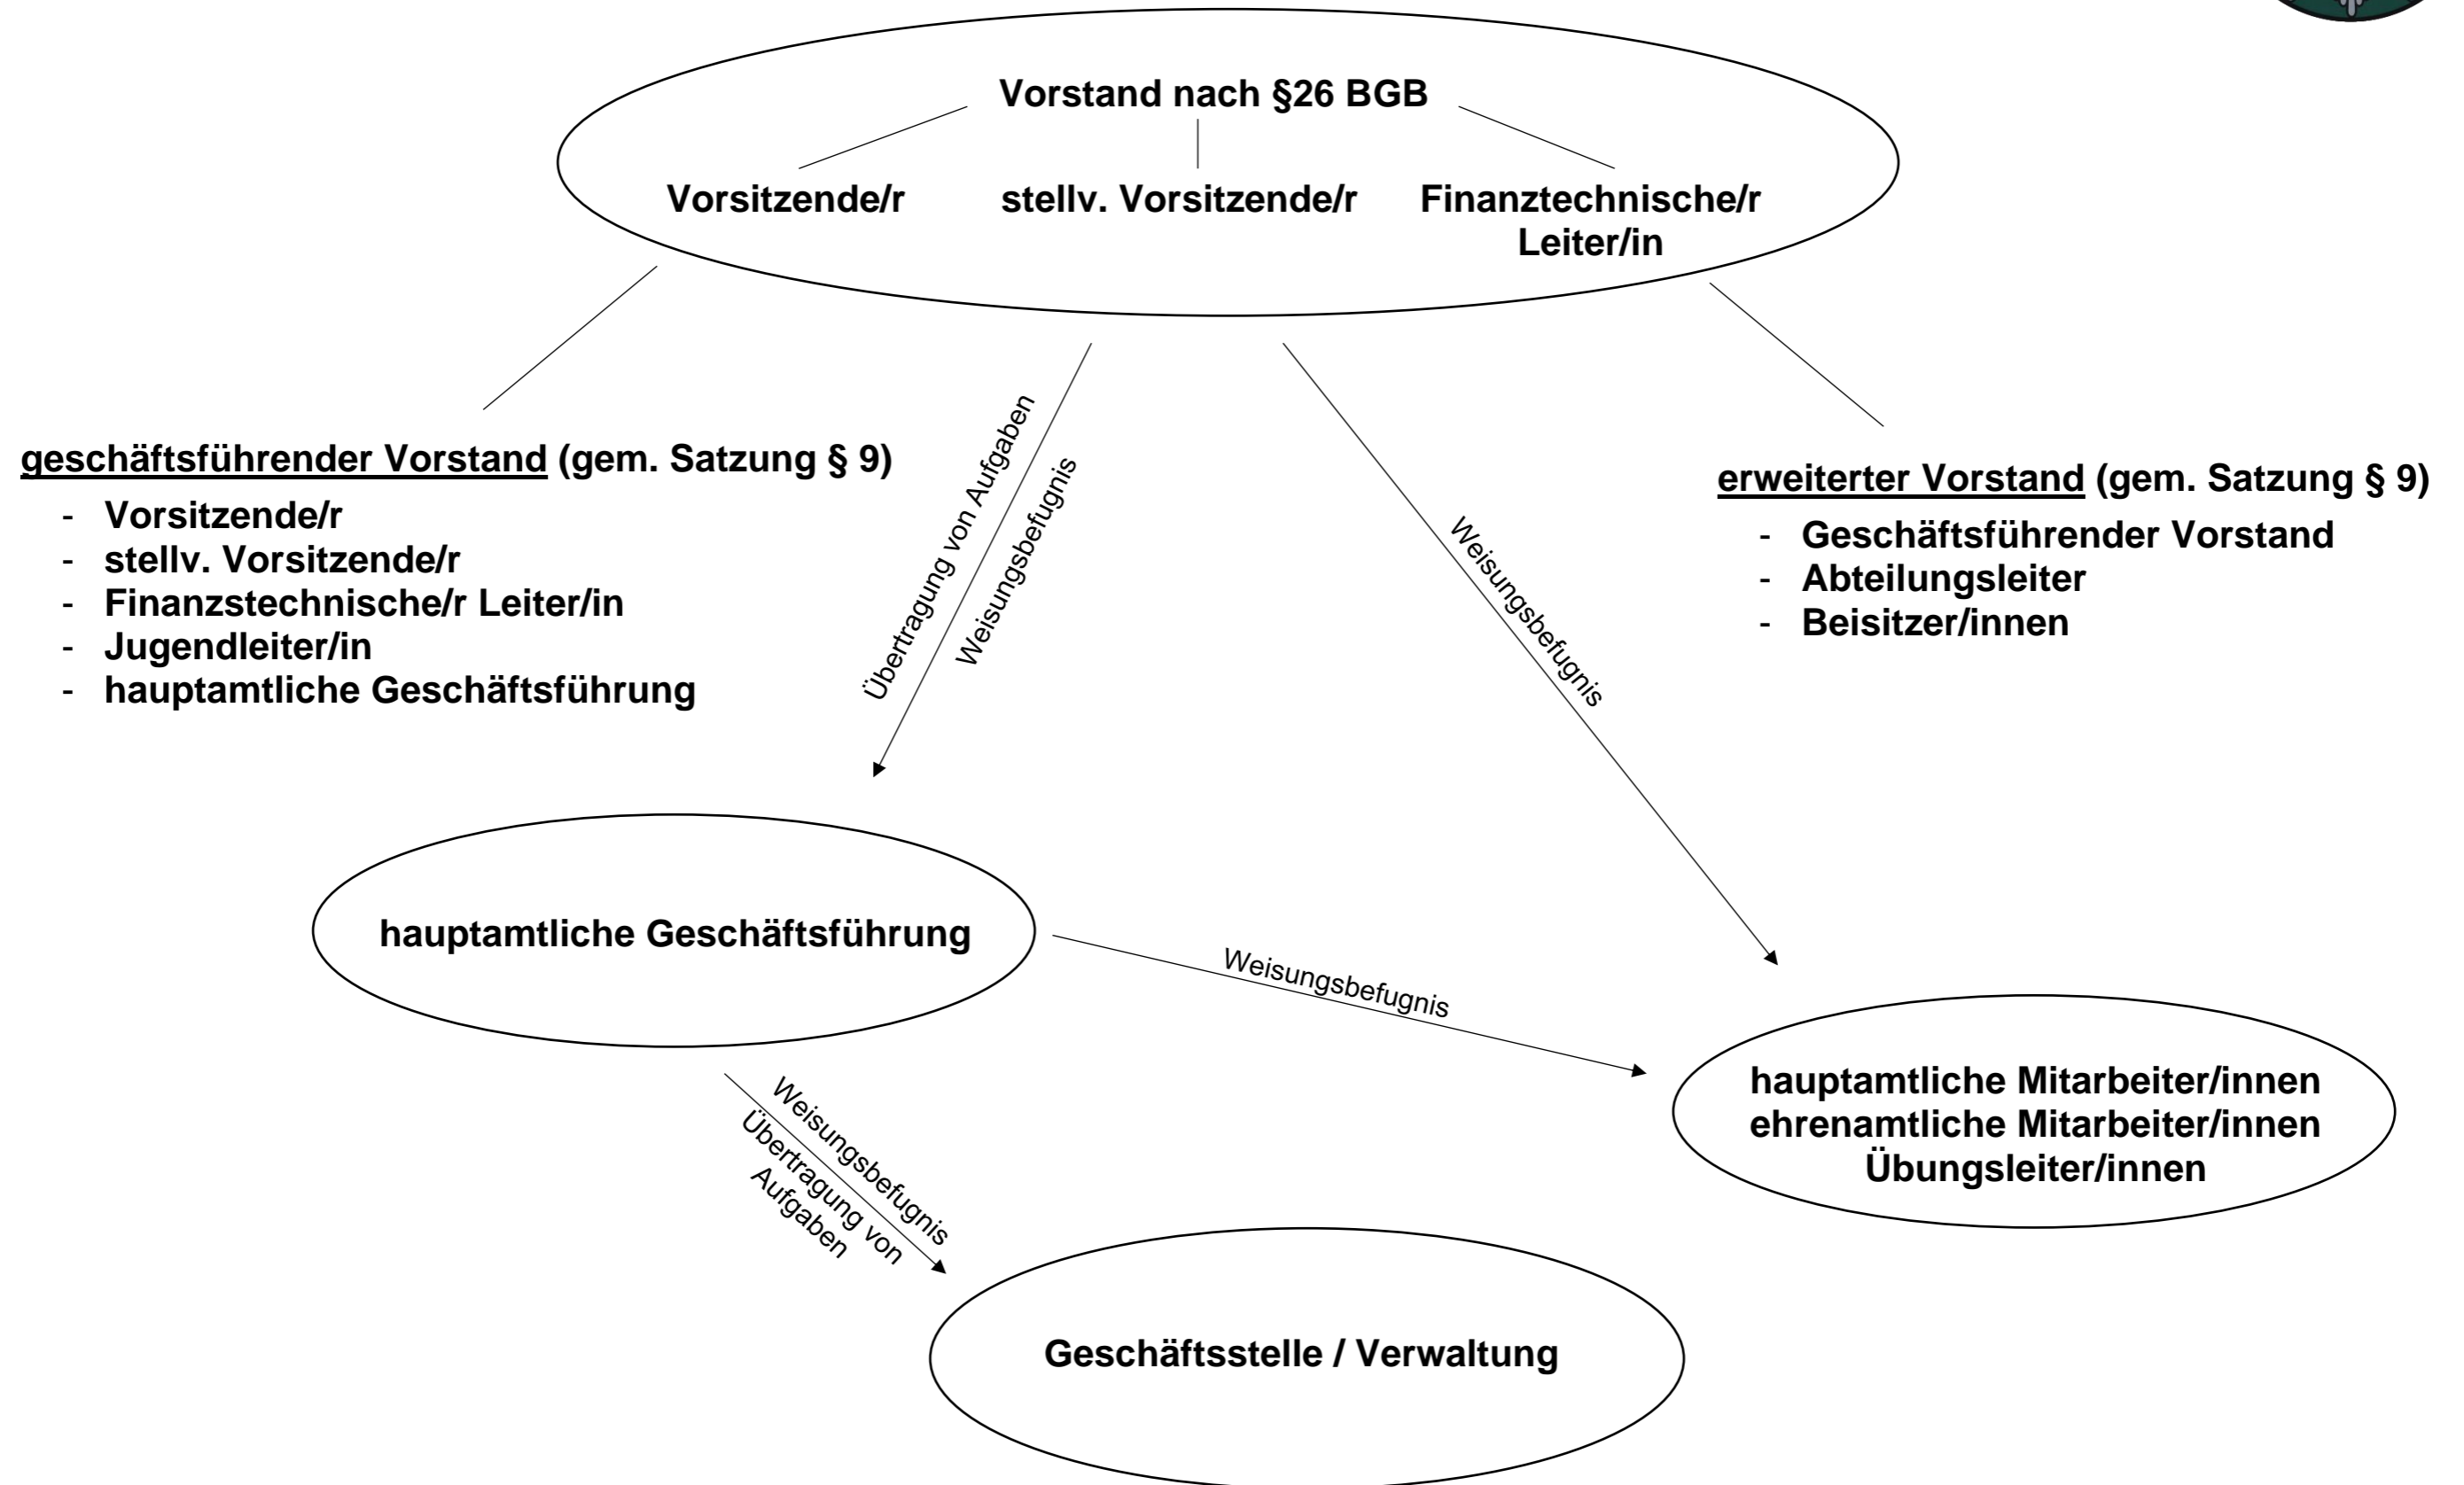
Vorstand nach §26 BGB

Vorsitzende/r

stellv. Vorsitzende/r

Finanztechnische/r Leiter/in

geschäftsführender Vorstand (gem. Satzung § 9)

- Vorsitzende/r
- stellv. Vorsitzende/r
- Finanztechnische/r Leiter/in
- Jugendleiter/in
- hauptamtliche Geschäftsführung

Übertragung von Aufgaben

Weisungsbefugnis

Weisungsbefugnis

erweiterter Vorstand (gem. Satzung § 9)

- Geschäftsführender Vorstand
- Abteilungsleiter
- Beisitzer/innen

hauptamtliche Geschäftsführung

Weisungsbefugnis

hauptamtliche Mitarbeiter/innen
ehrenamtliche Mitarbeiter/innen
Übungsleiter/innen

Weisungsbefugnis

Übertragung von Aufgaben

Geschäftsstelle / Verwaltung